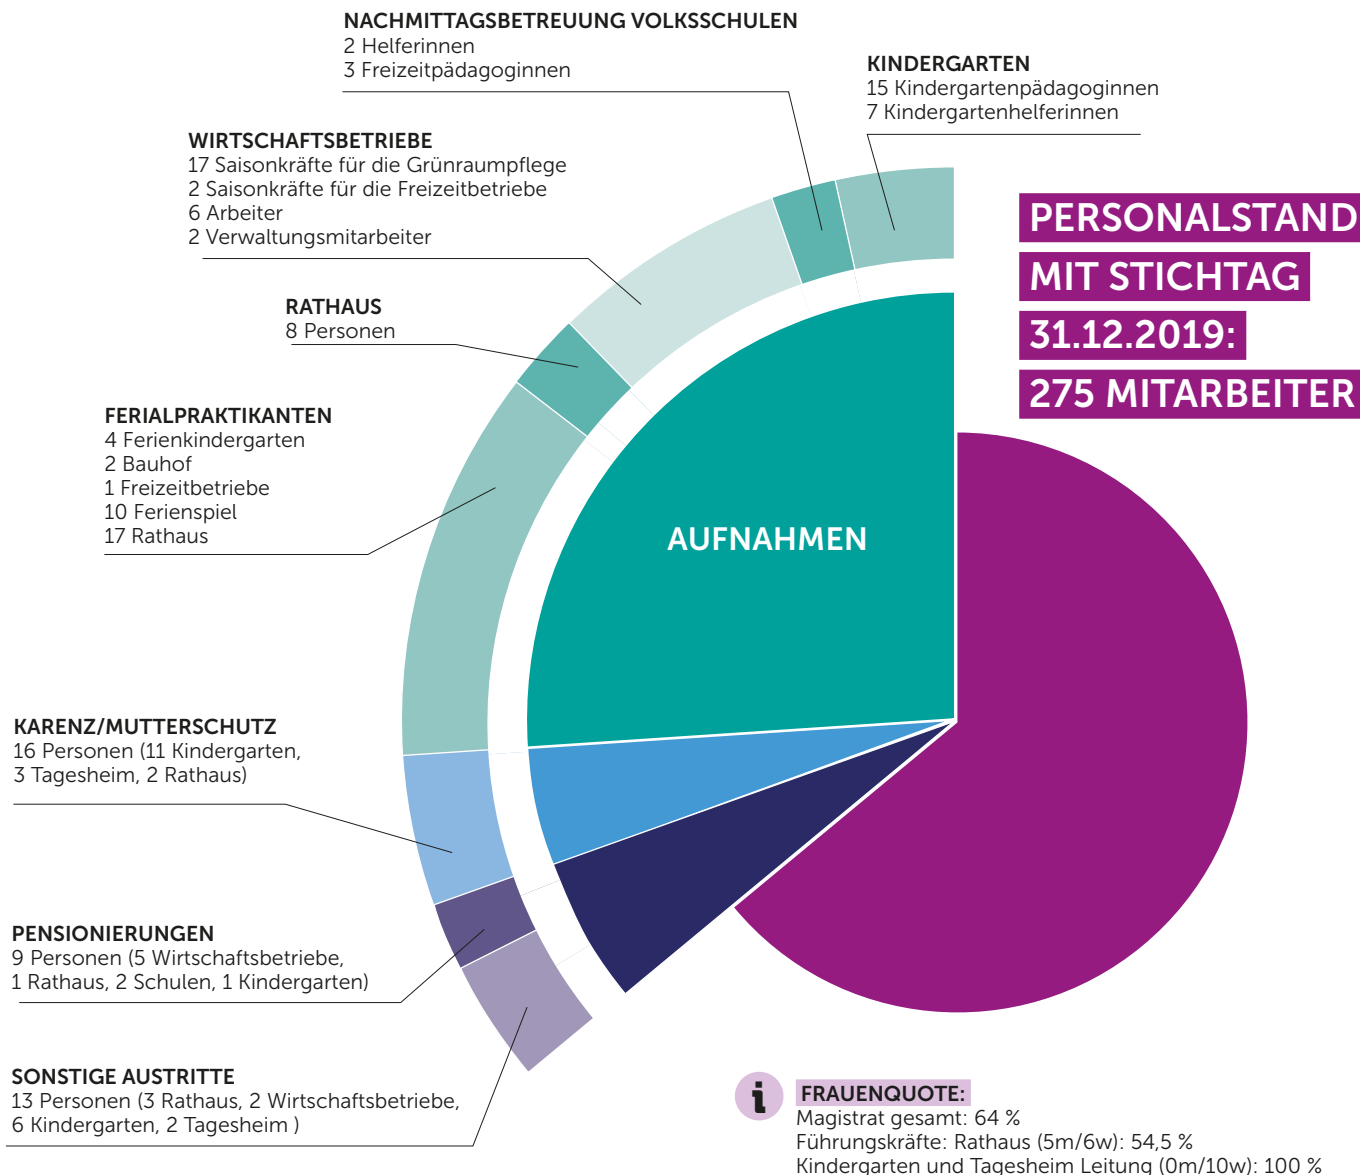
NACHMITTAGSBETREUUNG VOLKSSCHULEN
2 Helferinnen
3 Freizeitpädagoginnen

KINDERGARTEN
15 Kindergartenpädagoginnen
7 Kindergartenhelferinnen

WIRTSCHAFTSBETRIEBE
17 Saisonkräfte für die Grünraumpflege
2 Saisonkräfte für die Freizeitbetriebe
6 Arbeiter
2 Verwaltungsmitarbeiter

PERSONALSTAND MIT STICHTAG 31.12.2019: 275 MITARBEITER

RATHAUS
8 Personen

FERIALPRAKTIKANTEN
4 Ferienkindergarten
2 Bauhof
1 Freizeitbetriebe
10 Ferienspiel
17 Rathaus

AUFNAHMEN

KARENZ/MUTTERSCHUTZ
16 Personen (11 Kindergarten, 3 Tagesheim, 2 Rathaus)

PENSIONIERUNGEN
9 Personen (5 Wirtschaftsbetriebe, 1 Rathaus, 2 Schulen, 1 Kindergarten)

SONSTIGE AUSTRITTE
13 Personen (3 Rathaus, 2 Wirtschaftsbetriebe, 6 Kindergarten, 2 Tagesheim )

i

FRAUENQUOTE:
Magistrat gesamt: 64 %
Führungskräfte: Rathaus (5m/6w): 54,5 %
Kindergarten und Tagesheim Leitung (0m/10w): 100 %